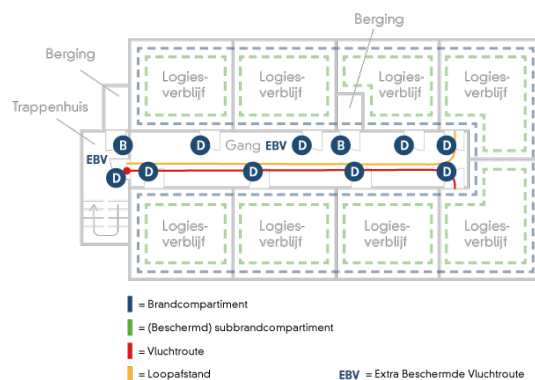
Berging

Berging

Trappenhuis

Logies-verblijf

Logies-verblijf

Logies-verblijf

Logies-verblijf

B

D

Gang EBV

D

B

D

D

EBV

D

D

D

D

D

Logies-verblijf

Logies-verblijf

Logies-verblijf

Logies-verblijf

= Brandcompartiment

= (Beschermd) subbrandcompartiment

= Vluchtroute

= Loopafstand

EBV = Extra Beschermde Vluchtroute